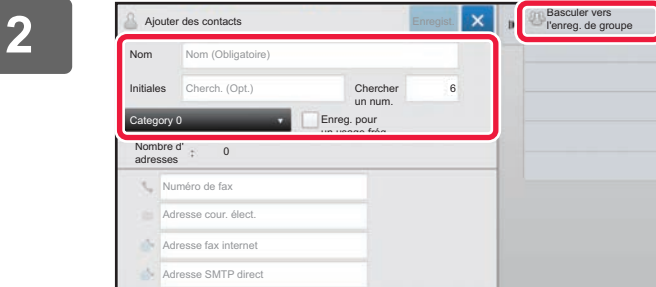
2

Ajouter des contacts

Enregist.

Basculer vers l'enreg. de groupe

Nom

Nom (Obligatoire)

Initiales

Cherch. (Opt.)

Chercher un num.

6

Category 0

Enreg. pour un usage fréq.

Nombre d'adresses

0

Numéro de fax

Adresse cour. élect.

Adresse fax internet

Adresse SMTP direct